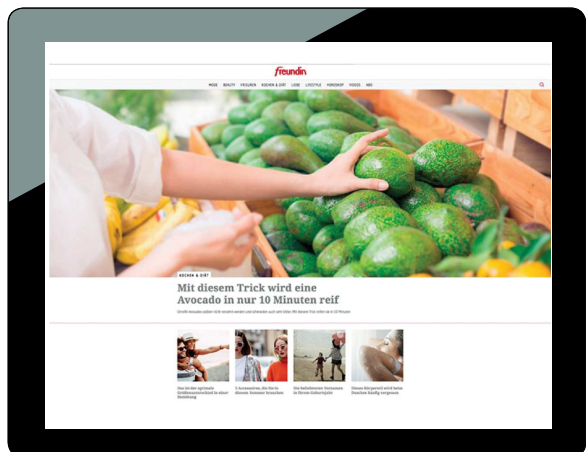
freundin

MODE BEAUTY FRISUREN KOCHEN & DIÄT LIEBE LIFESTYLE HOROSKOP VIDEOS ABO

KOCHEN & DIÄT

Mit diesem Trick wird eine Avocado in nur 10 Minuten reif

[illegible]

Das ist der optimale Größenunterschied in einer Beziehung

5 Accessoires, die Sie in diesem Sommer brauchen

Das beliebteste Vorname in Ihrem Geburtsjahr

Dieses Körperteil wird beim Duschen häufig vergessen